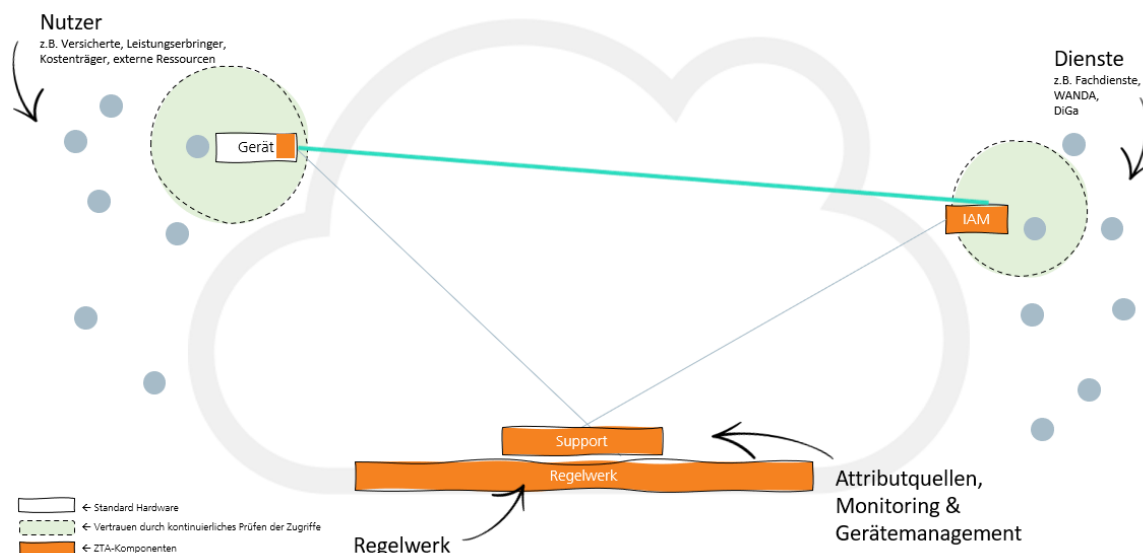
Nutzer
z.B. Versicherte, Leistungserbringer, Kostenträger, externe Ressourcen

Dienste
z.B. Fachdienste, WANDA, DiGa

Gerät

IAM

Support

Regelwerk

Attributquellen, Monitoring & Gerätemanagement

Regelwerk

← Standard Hardware
← Vertrauen durch kontinuierliches Prüfen der Zugriffe
← ZTA-Komponenten